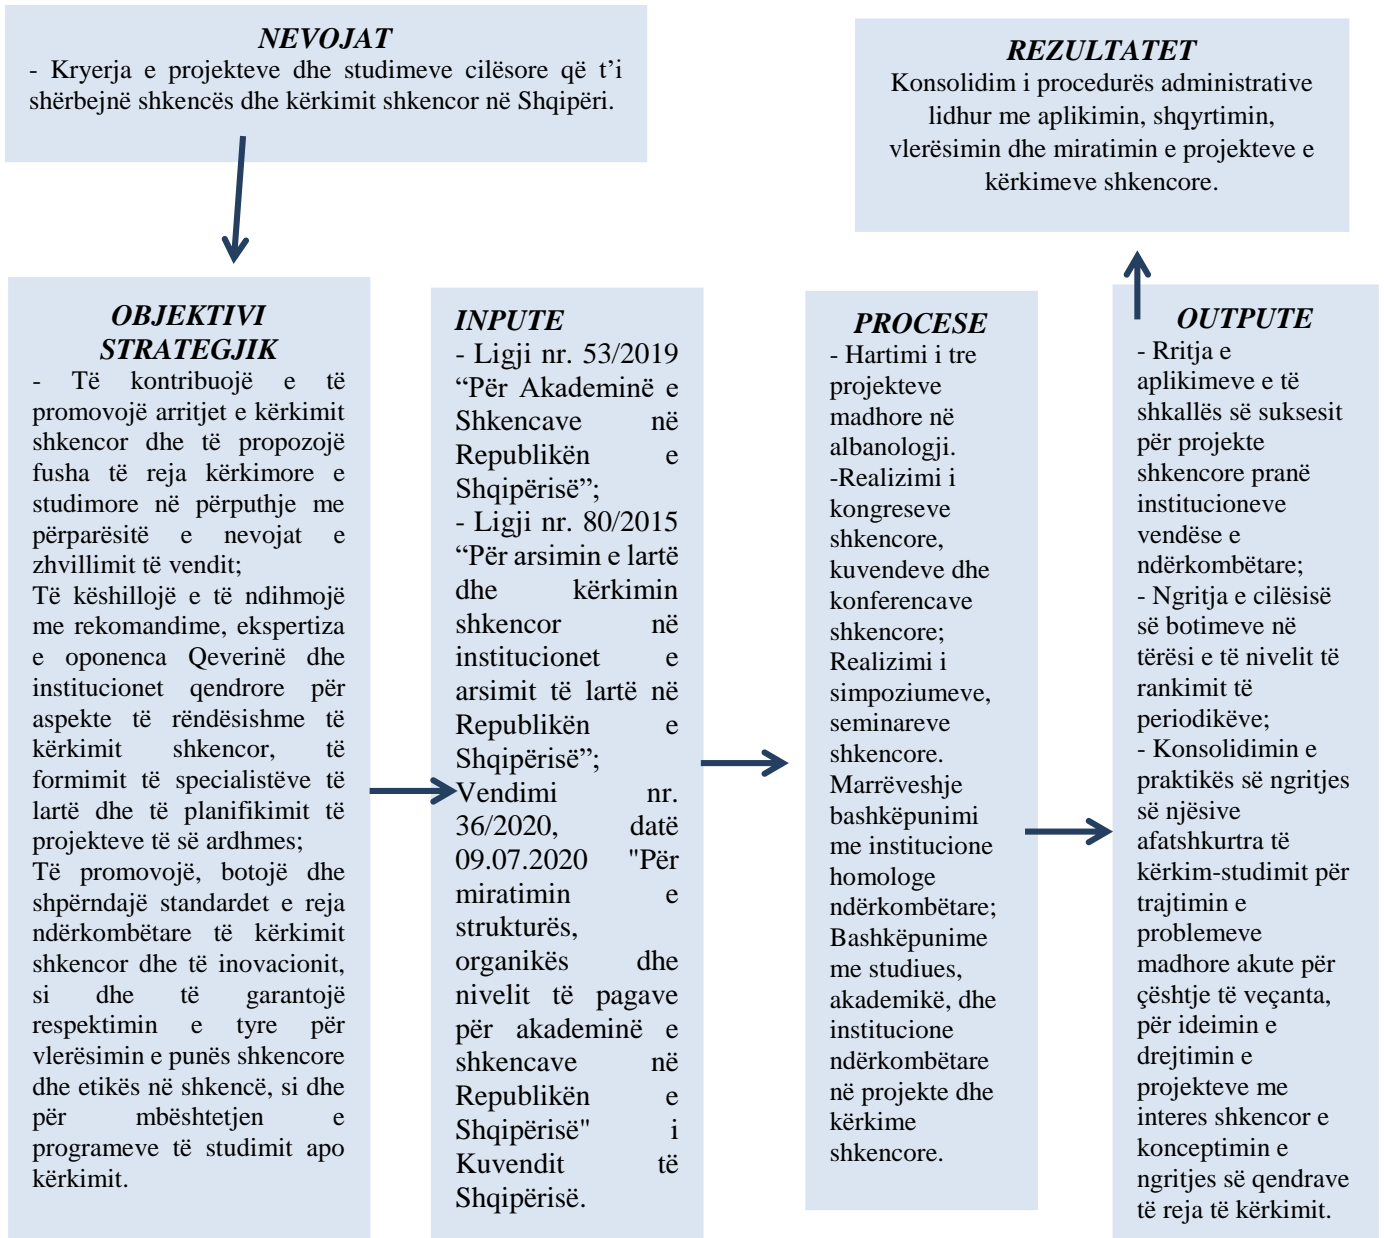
NEVOJAT
- Kryerja e projekteve dhe studimeve cilësore që t'i shërbejnë shkencës dhe kërkimit shkencor në Shqipëri.

REZULTATET
Konsolidim i procedurës administrative lidhur me aplikimin, shqyrtimin, vlerësimin dhe miratimin e projekteve e kërkimeve shkencore.

OBJEKTIVI STRATEGJIK
- Të kontribuojë e të promovojë arritjet e kërkimit shkencor dhe të propozojë fusha të reja kërkimore e studimore në përputhje me përparësitë e nevojat e zhvillimit të vendit;
Të këshillojë e të ndihmojë me rekomandime, ekspertiza e oponenca Qeverinë dhe institucionet qendrore për aspekte të rëndësishme të kërkimit shkencor, të formimit të specialistëve të lartë dhe të planifikimit të projekteve të së ardhmes;
Të promovojë, botojë dhe shpërndajë standardet e reja ndërkombëtare të kërkimit shkencor dhe të inovacionit, si dhe të garantojë respektimin e tyre për vlerësimin e punës shkencore dhe etikës në shkencë, si dhe për mbështetjen e programeve të studimit apo kërkimit.

INPUTE
- Ligji nr. 53/2019 "Për Akademinë e Shkencave në Republikën e Shqipërisë";
- Ligji nr. 80/2015 "Për arsimin e lartë dhe kërkimin shkencor në institucionet e arsimit të lartë në Republikën e Shqipërisë";
Vendimi nr. 36/2020, datë 09.07.2020 "Për miratimin e strukturës, organikës dhe nivelit të pagave për akademinë e shkencave në Republikën e Shqipërisë" i Kuvendit të Shqipërisë.

PROCESE
- Hartimi i tre projekteve madhore në albanologji.
-Realizimi i kongreseve shkencore, kuvendeve dhe konferencave shkencore;
Realizimi i simpoziumeve, seminareve shkencore.
Marrëveshje bashkëpunimi me institucione homologe ndërkombëtare;
Bashkëpunime me studiues, akademikë, dhe institucione ndërkombëtare në projekte dhe kërkime shkencore.

OUTPUTE
- Rritja e aplikimeve e të shkallës së suksesit për projekte shkencore pranë institucioneve vendëse e ndërkombëtare;
- Ngritja e cilësisë së botimeve në tërësi e të nivelit të rankimit të periodikëve;
- Konsolidimin e praktikës së ngritjes së njësive afatshkurtra të kërkim-studimit për trajtimin e problemeve madhore akute për çështje të veçanta, për ideimin e drejtimin e projekteve me interes shkencor e konceptimin e ngritjes së qendrave të reja të kërkimit.